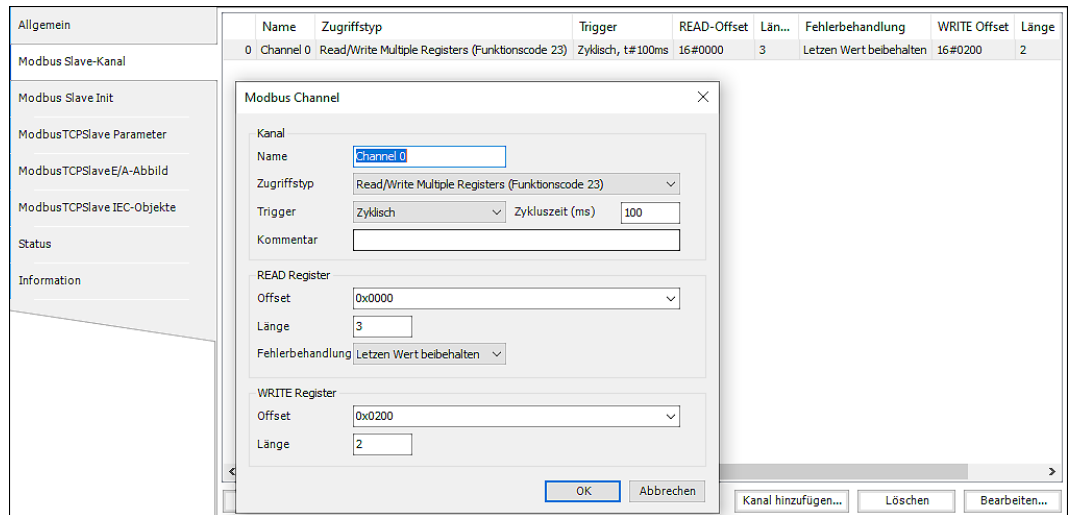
Allgemein
Modbus Slave-Kanal
Modbus Slave Init
ModbusTCPSlave Parameter
ModbusTCPSlaveE/A-Abbild
ModbusTCPSlave IEC-Objekte
Status
Information

| | Name | Zugriffstyp | Trigger | READ-Offset | Län... | Fehlerbehandlung | WRITE Offset | Länge |
|---|---|---|---|---|---|---|---|---|
| 0 | Channel 0 | Read/Write Multiple Registers (Funktionscode 23) | Zyklisch, t#100ms | 16#0000 | 3 | Letzen Wert beibehalten | 16#0200 | 2 |

Modbus Channel

Kanal
Name Channel 0
Zugriffstyp Read/Write Multiple Registers (Funktionscode 23)
Trigger Zyklisch Zykluszeit (ms) 100
Kommentar

READ Register
Offset 0x0000
Länge 3
Fehlerbehandlung Letzen Wert beibehalten

WRITE Register
Offset 0x0200
Länge 2

OK Abbrechen

Kanal hinzufügen... Löschen Bearbeiten...